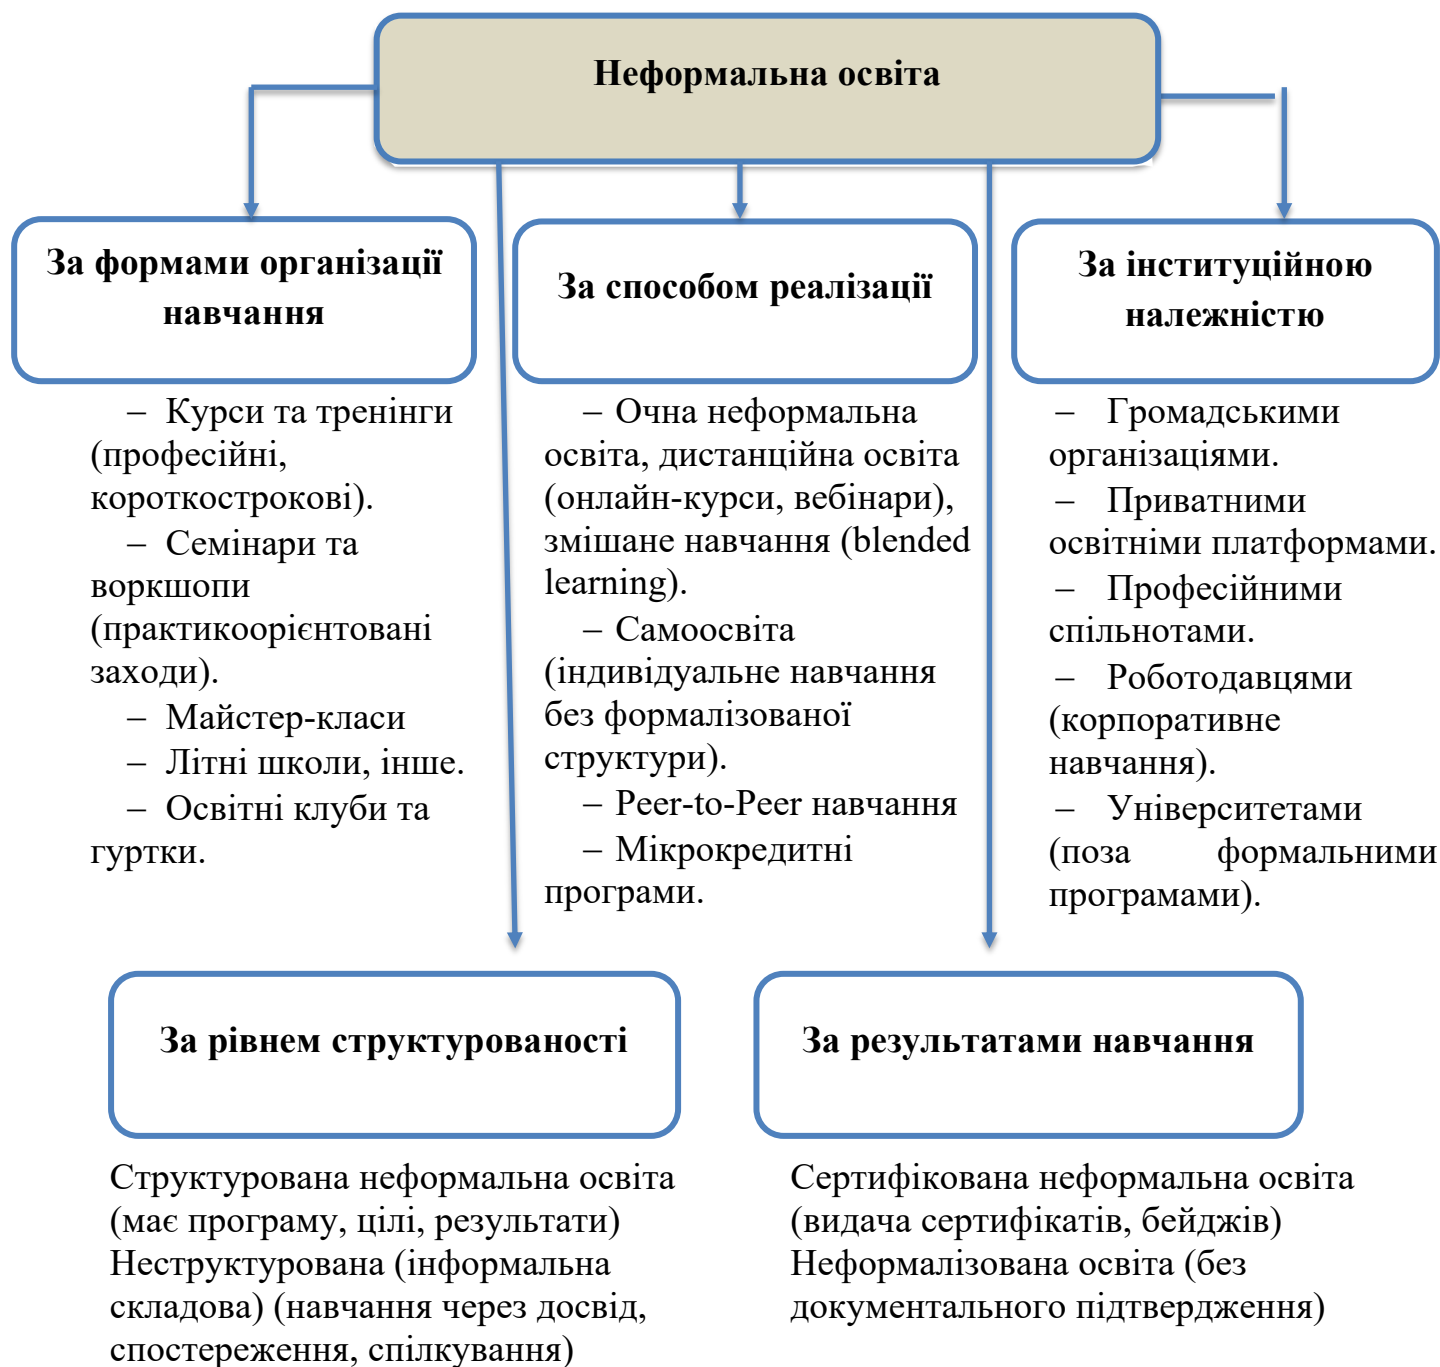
Неформальна освіта

За формами організації навчання

– Курси та тренінги (професійні, короткострокові).
– Семінари та воркшопи (практикоорієнтовані заходи).
– Майстер-класи
– Літні школи, інше.
– Освітні клуби та гуртки.

За способом реалізації

– Очна неформальна освіта, дистанційна освіта (онлайн-курси, вебінари), змішане навчання (blended learning).
– Самоосвіта (індивідуальне навчання без формалізованої структури).
– Peer-to-Peer навчання
– Мікрокредитні програми.

За інституційною належністю

– Громадськими організаціями.
– Приватними освітніми платформами.
– Професійними спільнотами.
– Роботодавцями (корпоративне навчання).
– Університетами (поза формальними програмами).

За рівнем структурованості

Структурована неформальна освіта (має програму, цілі, результати)
Неструктурована (інформальна складова) (навчання через досвід, спостереження, спілкування)

За результатами навчання

Сертифікована неформальна освіта (видача сертифікатів, бейджів)
Неформалізована освіта (без документального підтвердження)